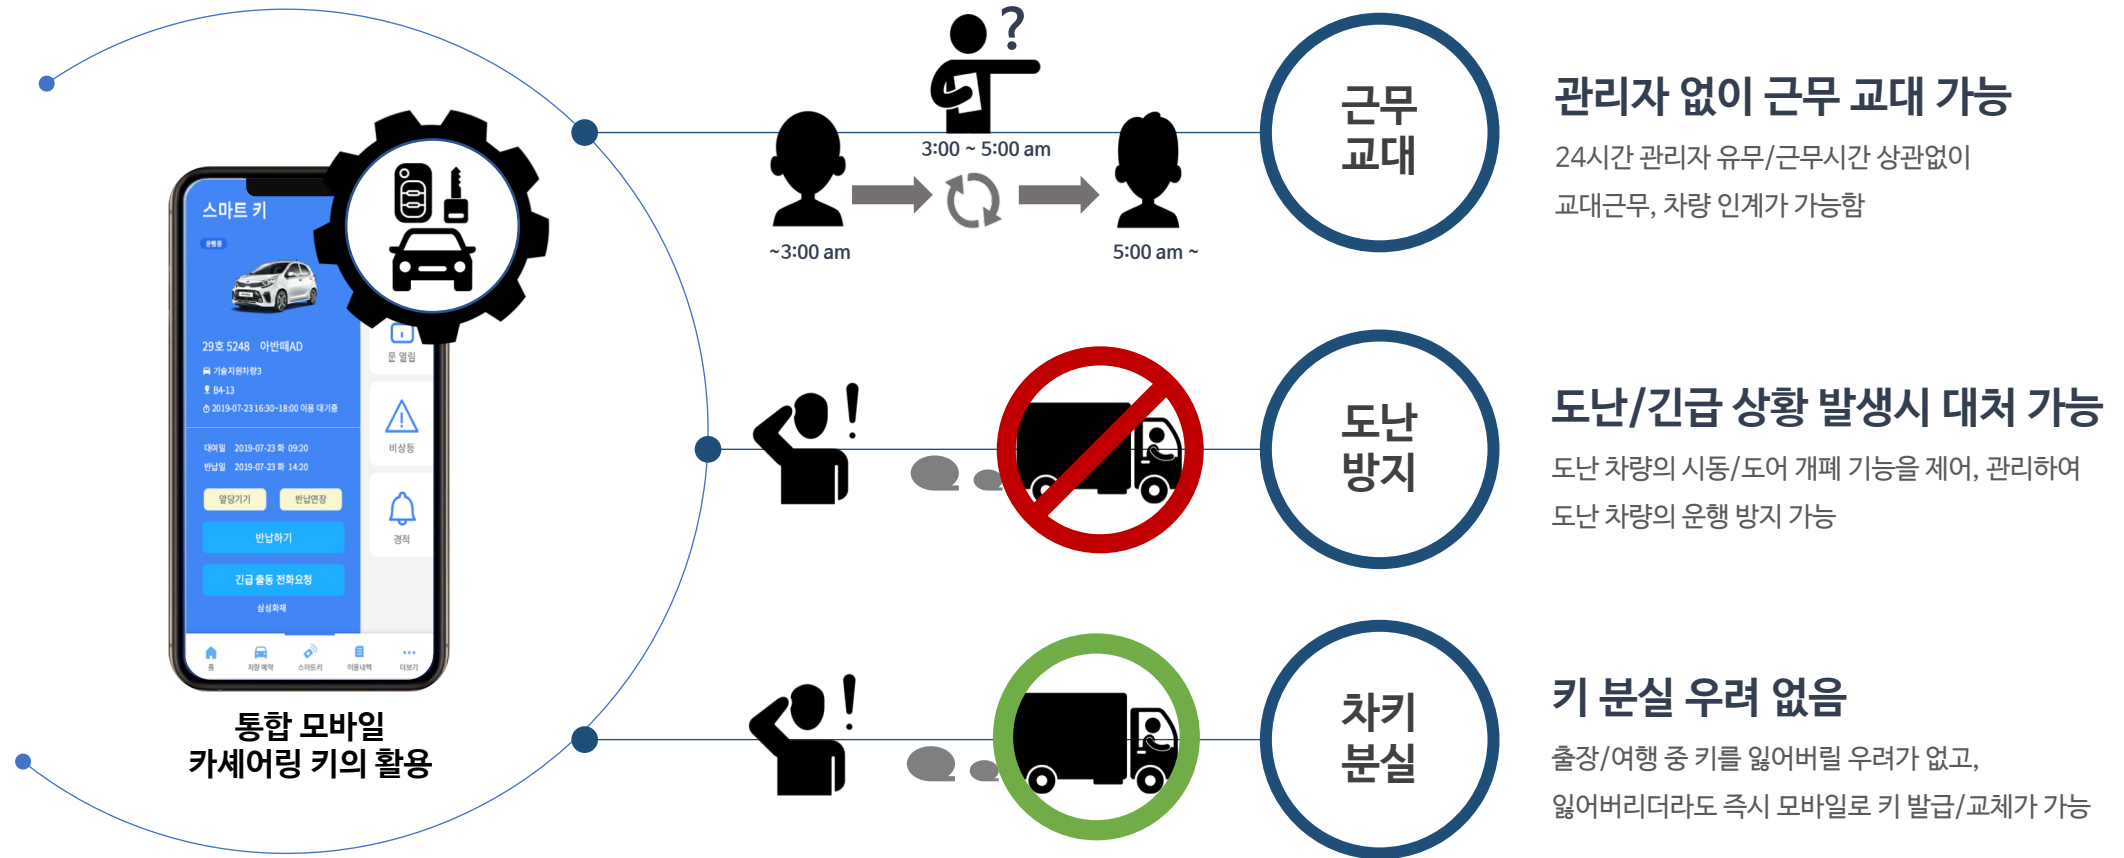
스마트 키

29호 5248 아반떼AD
기술지원차량3
B4-13
2019-07-23 16:30~18:00 이용 대기중

대여일 2019-07-23 화 09:20
반납일 2019-07-23 화 14:20

앞당기기 반납연장
반납하기
긴급출동 전화요청
삼성화재

문 열림
비상등
경적

홈 차량 예약 스마트키 이용내역 더보기

통합 모바일
카셰어링 키의 활용

3:00 ~ 5:00 am
~3:00 am
5:00 am ~

근무
교대

관리자 없이 근무 교대 가능
24시간 관리자 유무/근무시간 상관없이
교대근무, 차량 인계가 가능함

도난
방지

도난/긴급 상황 발생시 대처 가능
도난 차량의 시동/도어 개폐 기능을 제어, 관리하여
도난 차량의 운행 방지 가능

차키
분실

키 분실 우려 없음
출장/여행 중 키를 잃어버릴 우려가 없고,
잃어버리더라도 즉시 모바일로 키 발급/교체가 가능